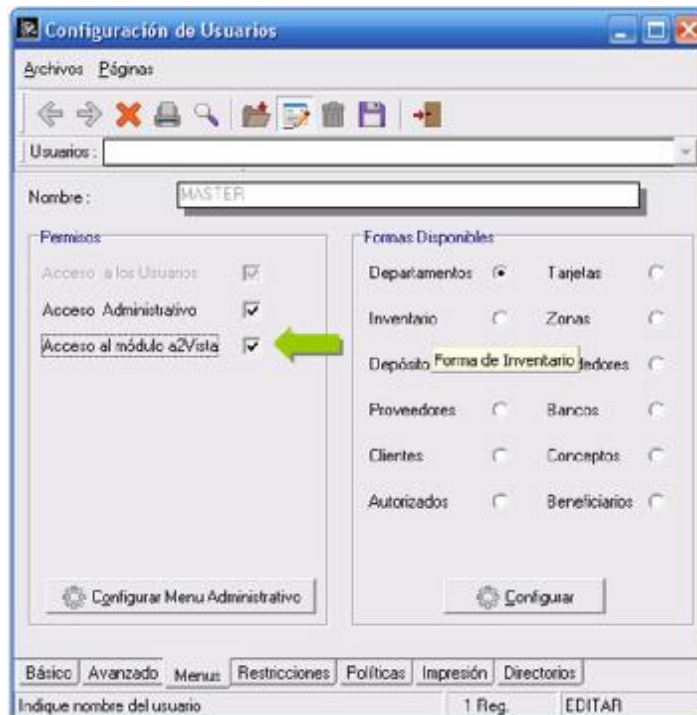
Configuración de Usuarios

Archivos Páginas

Usuarios :

Nombre : MASTER

Permisos

Acceso a los Usuarios
Acceso Administrativo
Acceso al módulo a2Vista

Configurar Menu Administrativo

Formas Disponibles

| | | | |
|---|---|---|---|
| Departamentos | | Tarjetas | |
| Inventario | | Zonas | |
| Depósito | | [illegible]dedores | |
| Proveedores | | Bancos | |
| Clientes | | Conceptos | |
| Autorizados | | Beneficiarios | |

Forma de Inventario

Configurar

Básico Avanzado Menus Restricciones Políticas Impresión Directorios

Indique nombre del usuario 1 Reg. EDITAR